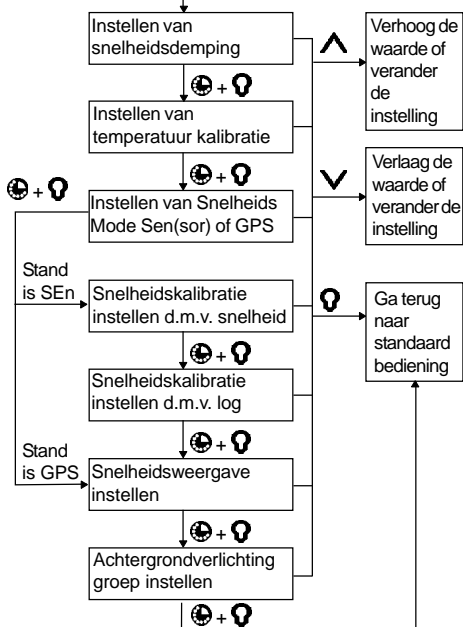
Instellen van snelheidsdemping

+

Instellen van temperatuur kalibratie

+

+

Instellen van Snelheids Mode Sen(sor) of GPS

Stand is SEn

Snelheidskalibratie instellen d.m.v. snelheid

+

Snelheidskalibratie instellen d.m.v. log

+

Stand is GPS

Snelheidsweergave instellen

+

Achtergrondverlichting groep instellen

+

Verhoog de waarde of verander de instelling

Verlaag de waarde of verander de instelling

Ga terug naar standaard bediening